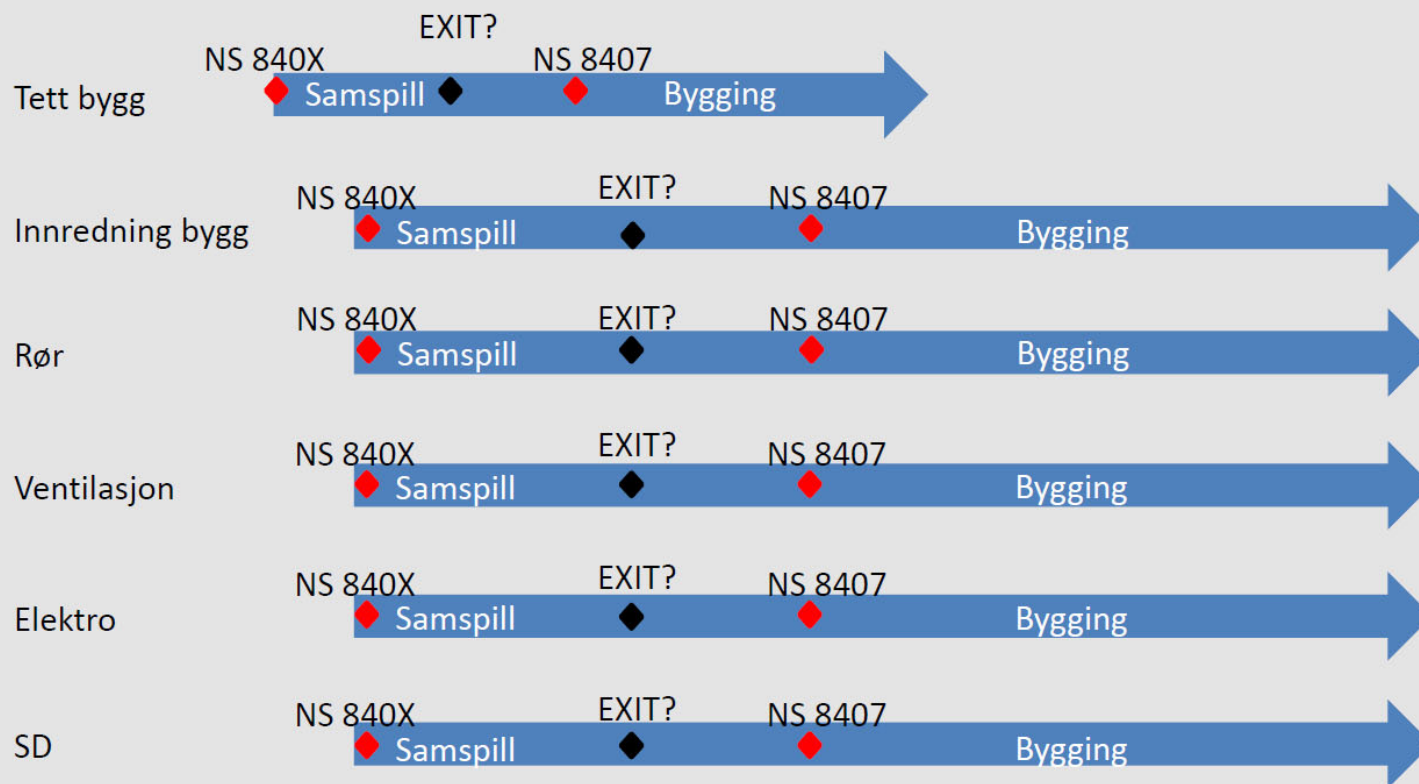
EXIT?
NS 840X
NS 8407
Tett bygg
Samspill
Bygging

NS 840X
EXIT?
NS 8407
Innredning bygg
Samspill
Bygging

NS 840X
EXIT?
NS 8407
Rør
Samspill
Bygging

NS 840X
EXIT?
NS 8407
Ventilasjon
Samspill
Bygging

NS 840X
EXIT?
NS 8407
Elektro
Samspill
Bygging

NS 840X
EXIT?
NS 8407
SD
Samspill
Bygging